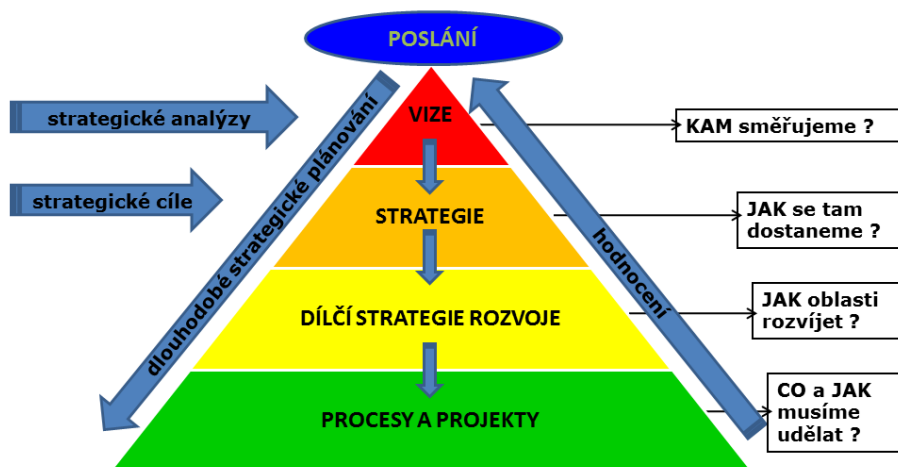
POSLÁNÍ

strategické analýzy

strategické cíle

dlouhodobé strategické plánování

VIZE

STRATEGIE

DÍLČÍ STRATEGIE ROZVOJE

PROCESY A PROJEKTY

hodnocení

KAM směřujeme ?

JAK se tam dostaneme ?

JAK oblasti rozvíjet ?

CO a JAK musíme udělat ?